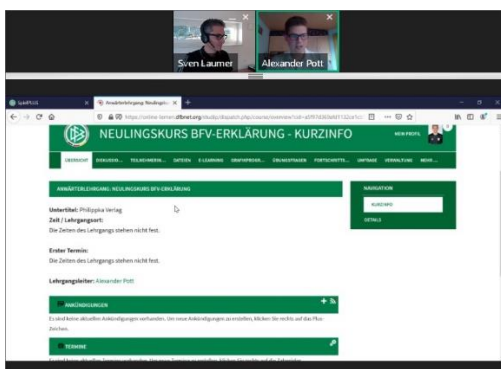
Sven Laumer
Alexander Pott

Neulingslehrgang: Neulingsk...

https://online-lernen.dfbnet.org/studip/dispatch.php/course/overview?cid=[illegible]

NEULINGSKURS BFV-ERKLÄRUNG - KURZINFO

NEW PROFIL

ÜBERSICHT DISKUSSI... TEILNEHMERIN... DATEIEN E-LEARNING GRAFIKPROGR... ÜBUNGSTHEMEN FORTSCHRITTS... UMFRAGE VERWALTUNG MEHR...

ANWÄRTERLEHRGANG: NEULINGSKURS BFV-ERKLÄRUNG

Untertitel: Philippka Verlag
Zeit / Lehrgangsort:
Die Zeiten des Lehrgangs stehen nicht fest.

Erster Termin:
Die Zeiten des Lehrgangs stehen nicht fest.

Lehrgangsleiter: Alexander Pott

ANKÜNDIGUNGEN

Es sind keine aktuellen Ankündigungen vorhanden. Um neue Ankündigungen zu erstellen, klicken Sie rechts auf das Plus-Zeichen.

TERMINE

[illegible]

NAVIGATION

KURZINFO

DETAILS